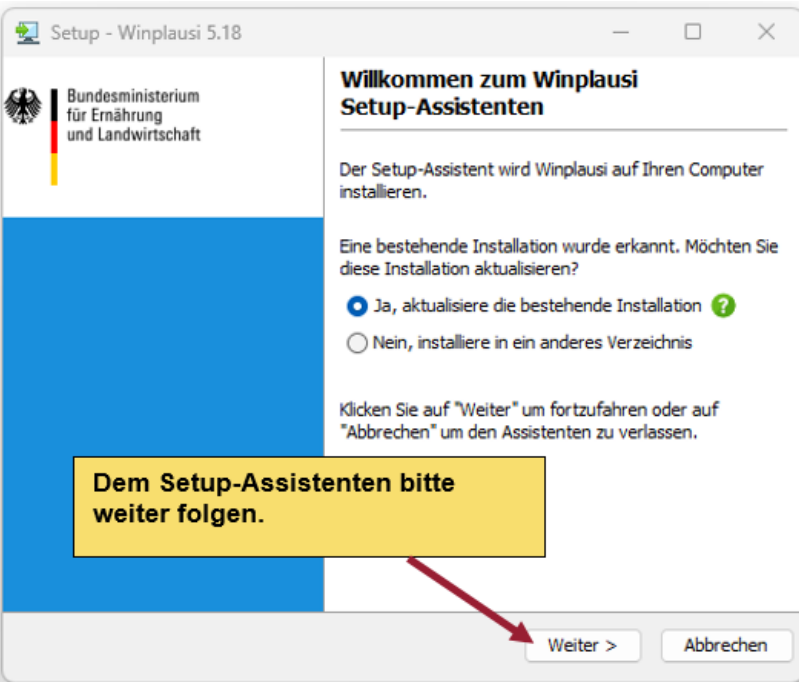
Setup - Winplausi 5.18

Bundesministerium für Ernährung und Landwirtschaft

Willkommen zum Winplausi Setup-Assistenten

Der Setup-Assistent wird Winplausi auf Ihren Computer installieren.

Eine bestehende Installation wurde erkannt. Möchten Sie diese Installation aktualisieren?

Ja, aktualisiere die bestehende Installation

Nein, installiere in ein anderes Verzeichnis

Klicken Sie auf "Weiter" um fortzufahren oder auf "Abbrechen" um den Assistenten zu verlassen.

Dem Setup-Assistenten bitte weiter folgen.

Weiter >

Abbrechen